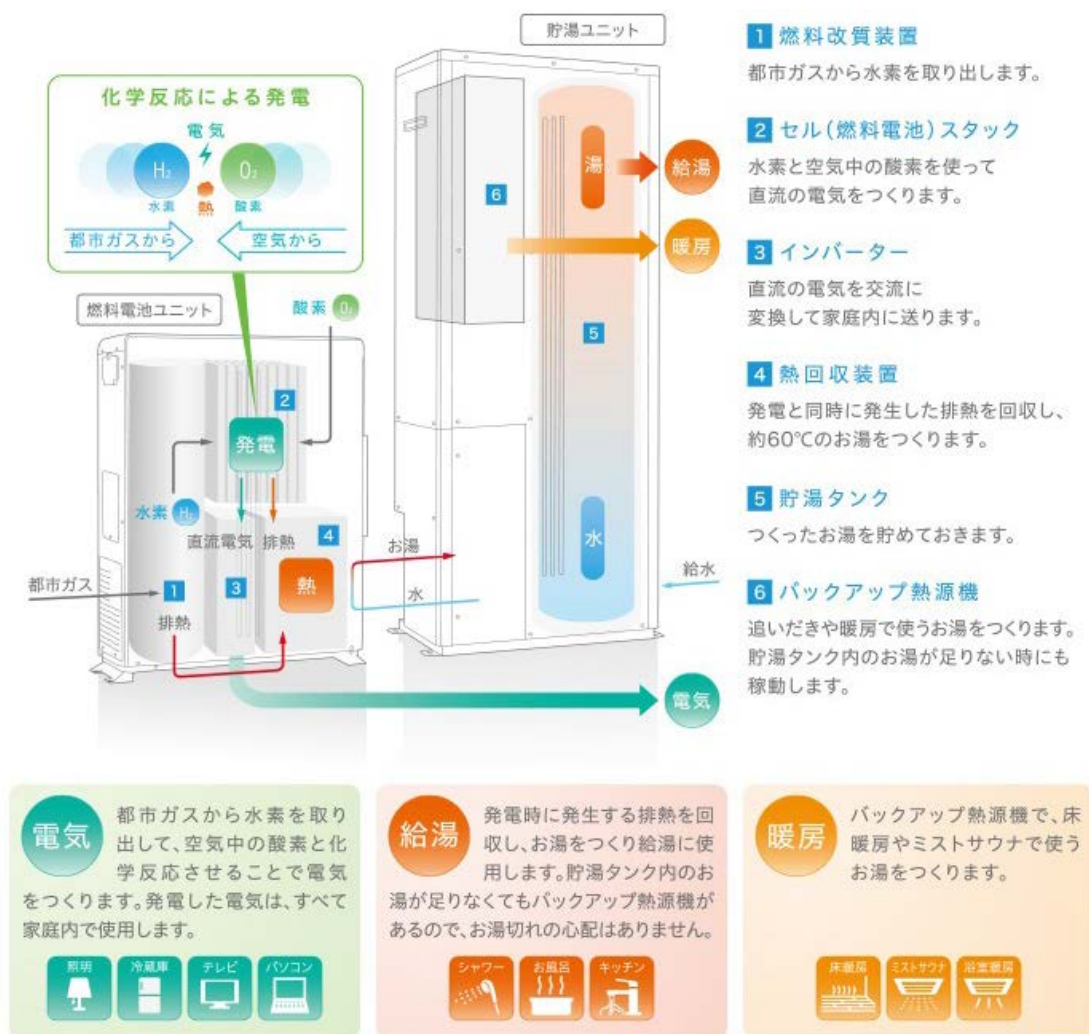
化学反応による発電

電気

$H_2$

$O_2$

水素

熱

酸素

都市ガスから

空気から

燃料電池ユニット

酸素 $O_2$

2

発電

水素 $H_2$

直流電気

排熱

4

熱

都市ガス

1

3

排熱

貯湯ユニット

6

湯

給湯

暖房

5

水

お湯

水

給水

電気

1 燃料改質装置

都市ガスから水素を取り出します。

2 セル(燃料電池)スタック

水素と空気中の酸素を使って直流の電気をつくります。

3 インバーター

直流の電気を交流に変換して家庭内に送ります。

4 熱回収装置

発電と同時に発生した排熱を回収し、約60℃のお湯をつくります。

5 貯湯タンク

つくったお湯を貯めておきます。

6 バックアップ熱源機

追いだきや暖房で使うお湯をつくります。貯湯タンク内のお湯が足りない時にも稼動します。

電気

都市ガスから水素を取り出して、空気中の酸素と化学反応させることで電気をつくります。発電した電気は、すべて家庭内で使用します。

照明 冷蔵庫 テレビ パソコン

給湯

発電時に発生する排熱を回収し、お湯をつくり給湯に使用します。貯湯タンク内のお湯が足りなくてもバックアップ熱源機があるので、お湯切れの心配はありません。

シャワー お風呂 キッチン

暖房

バックアップ熱源機で、床暖房やミストサウナで使うお湯をつくります。

床暖房 ミストサウナ 浴室暖房